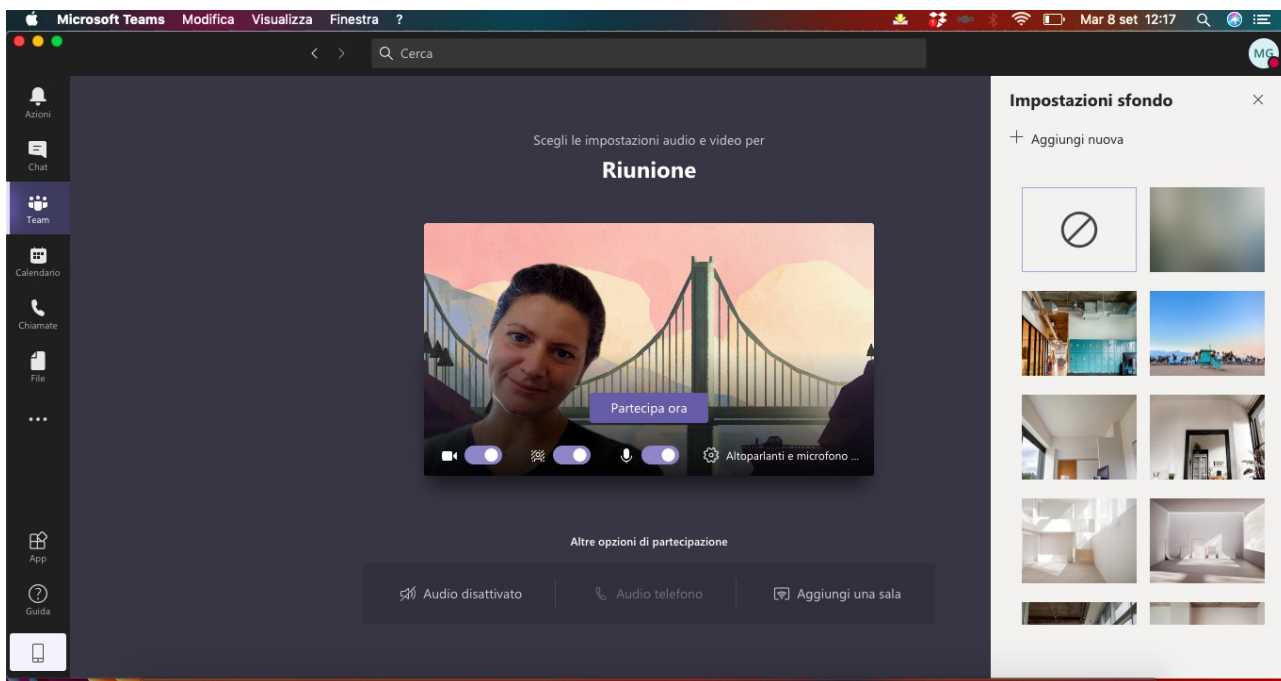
Microsoft Teams Modifica Visualizza Finestra ?

Mar 8 set 12:17

Cerca

MG

Azioni

Chat

Team

Calendario

Chiamate

File

...

App

Guida

Scegli le impostazioni audio e video per

Riunione

Partecipa ora

Altoparlanti e microfono ...

Altre opzioni di partecipazione

Audio disattivato

Audio telefono

Aggiungi una sala

Impostazioni sfondo

+ Aggiungi nuova